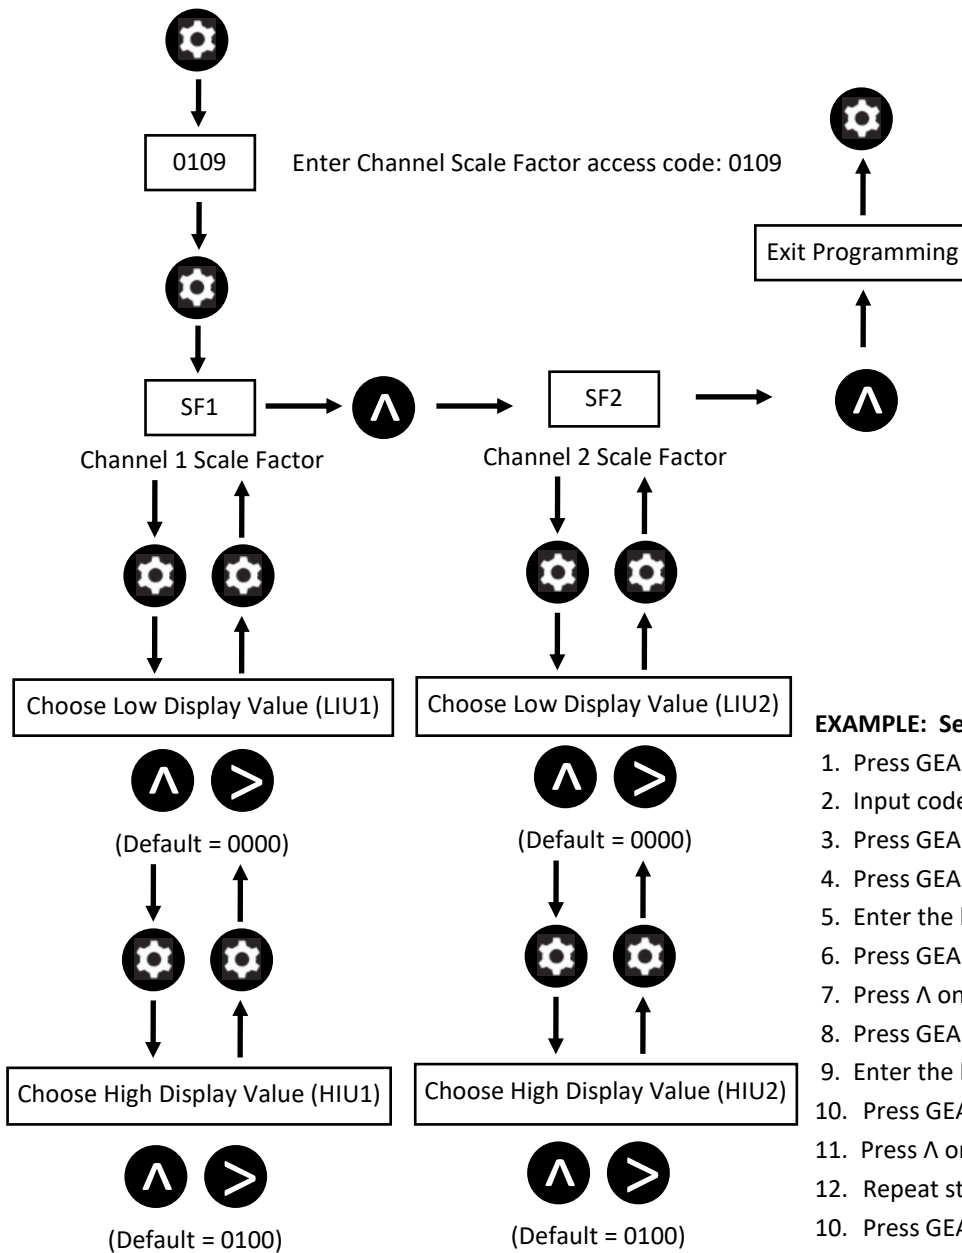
0109

Enter Channel Scale Factor access code: 0109

Exit Programming

SF1

SF2

Channel 1 Scale Factor

Channel 2 Scale Factor

Choose Low Display Value (LIU1)

Choose Low Display Value (LIU2)

(Default = 0000)

(Default = 0000)

Choose High Display Value (HIU1)

Choose High Display Value (HIU2)

(Default = 0100)

(Default = 0100)

EXAMPLE: Se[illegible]

1. Press GEA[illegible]
2. Input code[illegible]
3. Press GEA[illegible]
4. Press GEA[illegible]
5. Enter the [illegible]
6. Press GEA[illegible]
7. Press Λ on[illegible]
8. Press GEA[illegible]
9. Enter the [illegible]
10. Press GEA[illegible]
11. Press Λ o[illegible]
12. Repeat st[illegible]
10. Press GEA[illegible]